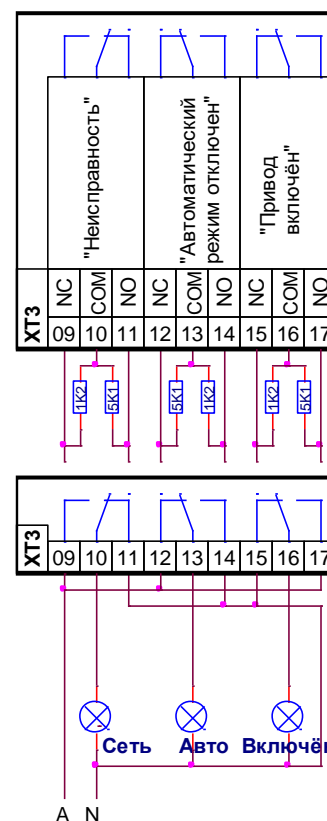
"Неисправность"
"Автоматический режим отключен"
"Привод включён"

XT3
NC COM NO NC COM NO NC COM NO
09 10 11 12 13 14 15 16 17

1K2 5K1 5K1 1K2 1K2 5K1

XT3
09 10 11 12 13 14 15 16 17

Сеть Авто Включё

A N